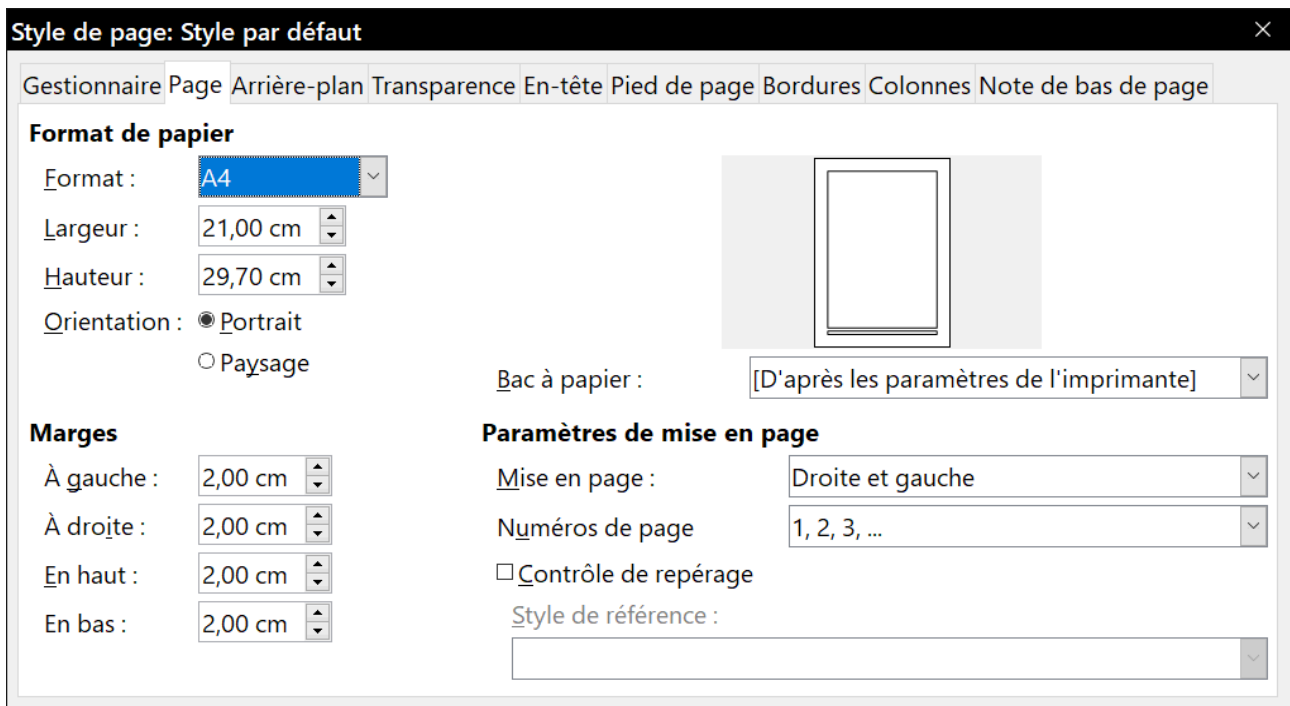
Style de page: Style par défaut

Gestionnaire Page Arrière-plan Transparence En-tête Pied de page Bordures Colonnes Note de bas de page

Format de papier

Format : A4

Largeur : 21,00 cm

Hauteur : 29,70 cm

Orientation : Portrait

Paysage

Bac à papier : [D'après les paramètres de l'imprimante]

Marges

À gauche : 2,00 cm

À droite : 2,00 cm

En haut : 2,00 cm

En bas : 2,00 cm

Paramètres de mise en page

Mise en page : Droite et gauche

Numéros de page 1, 2, 3, ...

Contrôle de repérage

Style de référence :